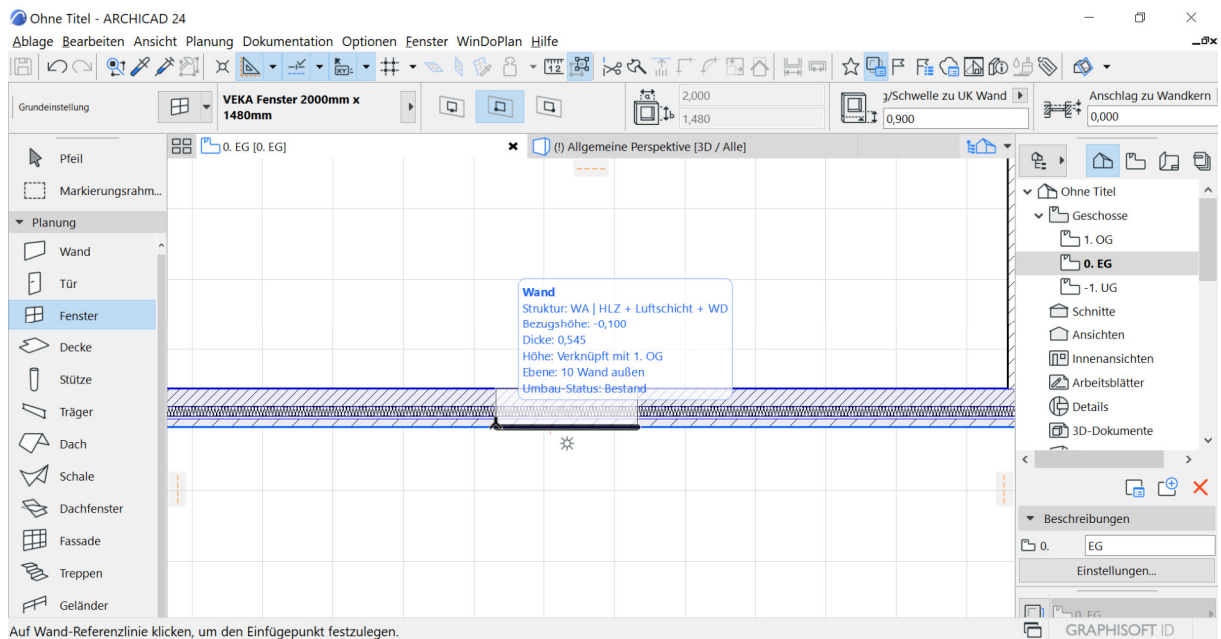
Ohne Titel - ARCHICAD 24

Ablage Bearbeiten Ansicht Planung Dokumentation Optionen Fenster WinDoPlan Hilfe

Grundeinstellung

VEKA Fenster 2000mm x 1480mm

2,000

1,480

g/Schwelle zu UK Wand

0,900

Anschlag zu Wandkern

0,000

Pfeil

Markierungsrahm...

Planung

Wand

Tür

Fenster

Decke

Stütze

Träger

Dach

Schale

Dachfenster

Fassade

Treppen

Geländer

0. EG [0. EG]

(!) Allgemeine Perspektive [3D / Alle]

Wand
Struktur: WA | HLZ + Luftschicht + WD
Bezugshöhe: -0,100
Dicke: 0,545
Höhe: Verknüpft mit 1. OG
Ebene: 10 Wand außen
Umbau-Status: Bestand

Ohne Titel
Geschosse
1. OG
0. EG
-1. UG
Schnitte
Ansichten
Innenansichten
Arbeitsblätter
Details
3D-Dokumente

Beschreibungen
0.
EG
Einstellungen...

0. EG

Auf Wand-Referenzlinie klicken, um den Einfügepunkt festzulegen.

GRAPHISOFT ID